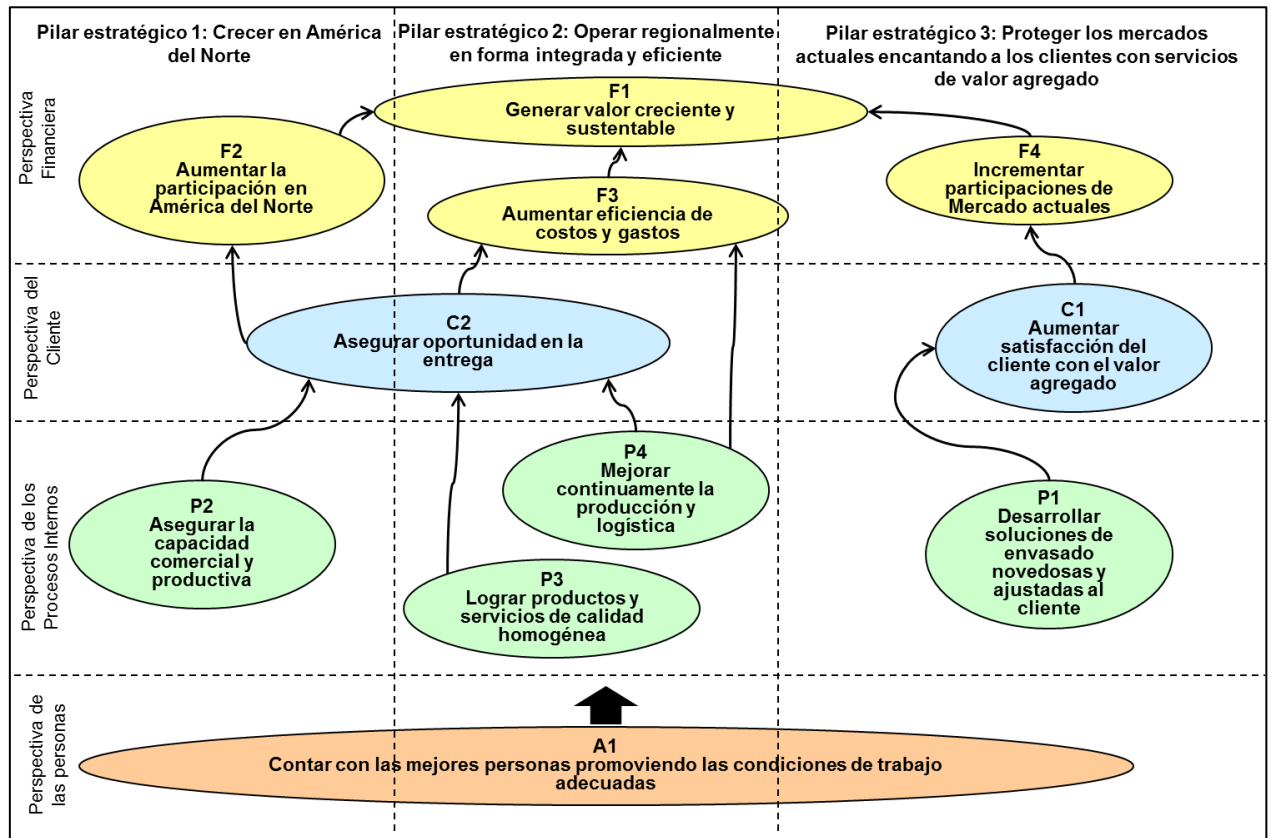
Pilar estratégico 1: Crecer en América del Norte

Pilar estratégico 2: Operar regionalmente en forma integrada y eficiente

Pilar estratégico 3: Proteger los mercados actuales encantando a los clientes con servicios de valor agregado

Perspectiva Financiera

F1
Generar valor creciente y sustentable

F2
Aumentar la participación en América del Norte

F3
Aumentar eficiencia de costos y gastos

F4
Incrementar participaciones de Mercado actuales

Perspectiva del Cliente

C2
Asegurar oportunidad en la entrega

C1
Aumentar satisfacción del cliente con el valor agregado

Perspectiva de los Procesos Internos

P4
Mejorar continuamente la producción y logística

P2
Asegurar la capacidad comercial y productiva

P1
Desarrollar soluciones de envasado novedosas y ajustadas al cliente

P3
Lograr productos y servicios de calidad homogénea

Perspectiva de las personas

A1
Contar con las mejores personas promoviendo las condiciones de trabajo adecuadas